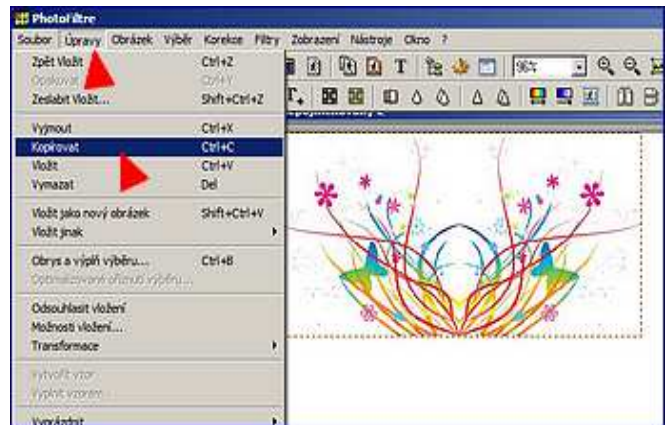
PhotoFiltre

Soubor Úpravy Obrázek Výběr Korekce Filtry Zobrazení Nástroje Okno ?

Zpět Vložit Ctrl+Z
Opakovat Ctrl+Y
Zeslabit Vložit... Shift+Ctrl+Z

Vyjmout Ctrl+X
Kopírovat Ctrl+C
Vložit Ctrl+V
Vymazat Del

Vložit jako nový obrázek Shift+Ctrl+V
Vložit jinak

Obrys a výplň výběru... Ctrl+B
Optimalizované oříznutí výběru...

Odsouhlasit vložení
Možnosti vložení...
Transformace

Vytvořit vzor
Vyplnit vzorem

Vyprázdnit

96%

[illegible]pojmenovaný 2